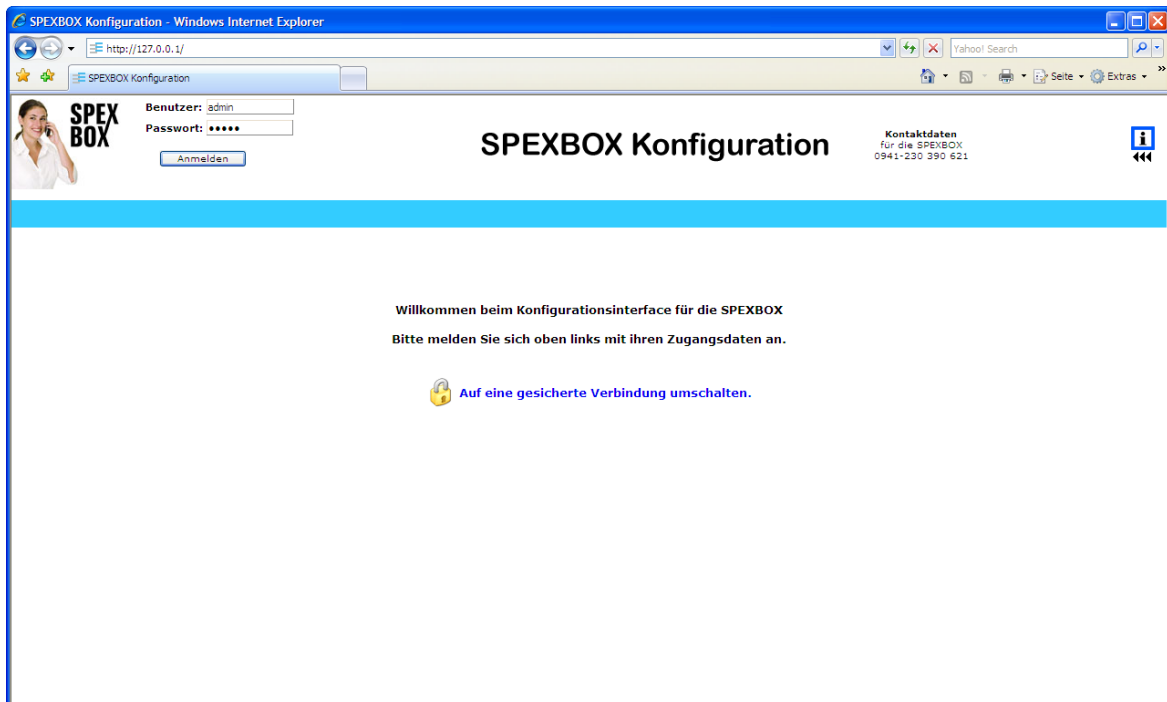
SPEXBOX Konfiguration - Windows Internet Explorer

http://127.0.0.1/

Yahoo! Search

SPEXBOX Konfiguration

Seite ▾ Extras ▾

SPEX BOX

Benutzer: admin
Passwort: •••••
Anmelden

SPEXBOX Konfiguration

Kontaktdaten
für die SPEXBOX
0941-230 390 621

i

Willkommen beim Konfigurationsinterface für die SPEXBOX

Bitte melden Sie sich oben links mit ihren Zugangsdaten an.

Auf eine gesicherte Verbindung umschalten.